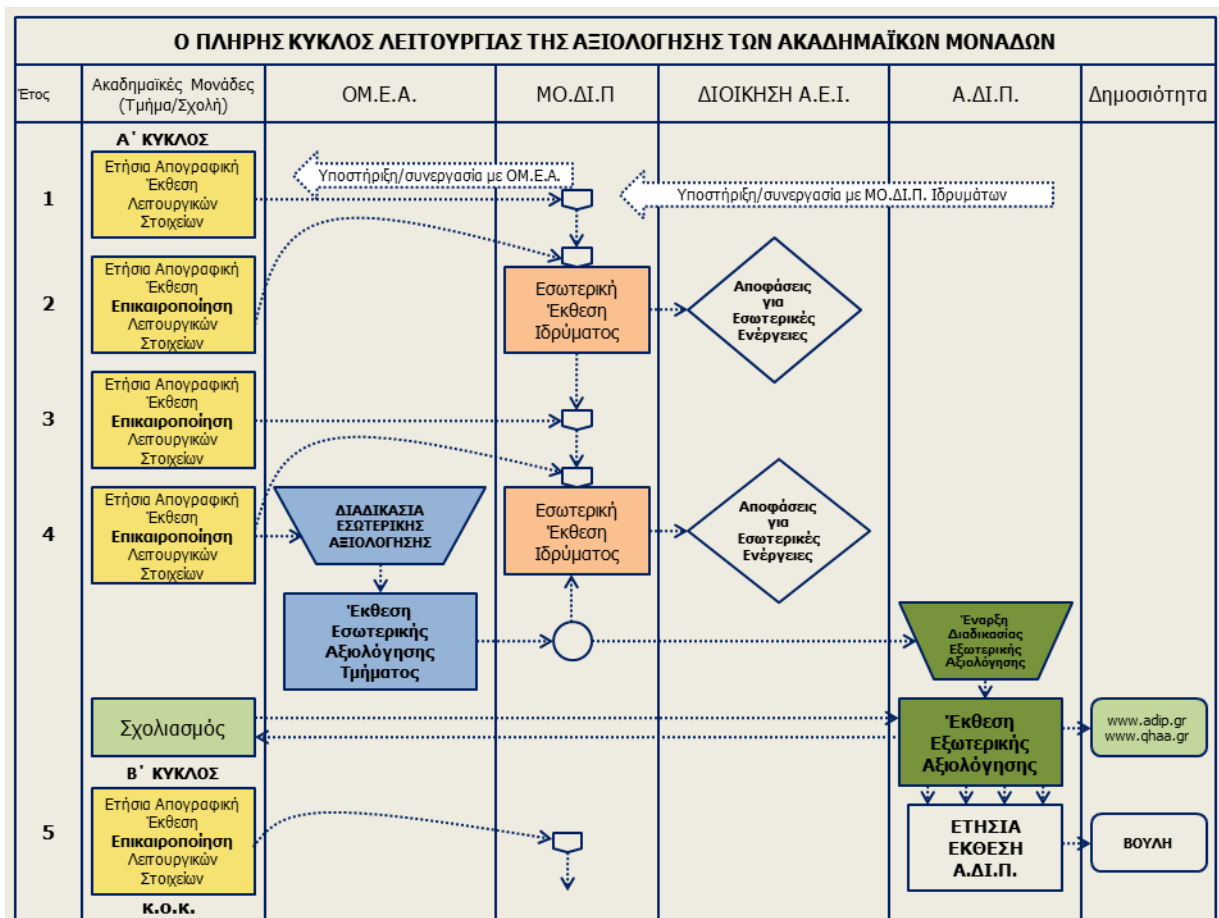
Ο ΠΛΗΡΗΣ ΚΥΚΛΟΣ ΛΕΙΤΟΥΡΓΙΑΣ ΤΗΣ ΑΞΙΟΛΟΓΗΣΗΣ ΤΩΝ ΑΚΑΔΗΜΑΪΚΩΝ ΜΟΝΑΔΩΝ

| Έτος | Ακαδημαϊκές Μονάδες (Τμήμα/Σχολή) | ΟΜ.Ε.Α. | ΜΟ.ΔΙ.Π | ΔΙΟΙΚΗΣΗ Α.Ε.Ι. | Α.ΔΙ.Π. | Δημοσιότητα |
|---|---|---|---|---|---|---|

Α΄ ΚΥΚΛΟΣ

1

Ετήσια Απογραφική Έκθεση Λειτουργικών Στοιχείων

Υποστήριξη/συνεργασία με ΟΜ.Ε.Α.

Υποστήριξη/συνεργασία με ΜΟ.ΔΙ.Π. Ιδρυμάτων

2

Ετήσια Απογραφική Έκθεση Επικαιροποίηση Λειτουργικών Στοιχείων

Εσωτερική Έκθεση Ιδρύματος

Αποφάσεις για Εσωτερικές Ενέργειες

3

Ετήσια Απογραφική Έκθεση Επικαιροποίηση Λειτουργικών Στοιχείων

4

Ετήσια Απογραφική Έκθεση Επικαιροποίηση Λειτουργικών Στοιχείων

ΔΙΑΔΙΚΑΣΙΑ ΕΣΩΤΕΡΙΚΗΣ ΑΞΙΟΛΟΓΗΣΗΣ

Εσωτερική Έκθεση Ιδρύματος

Αποφάσεις για Εσωτερικές Ενέργειες

Έκθεση Εσωτερικής Αξιολόγησης Τμήματος

Έναρξη Διαδικασίας Εξωτερικής Αξιολόγησης

Σχολιασμός

Έκθεση Εξωτερικής Αξιολόγησης

www.adip.gr
www.qhaa.gr

Β΄ ΚΥΚΛΟΣ

5

Ετήσια Απογραφική Έκθεση Επικαιροποίηση Λειτουργικών Στοιχείων

ΕΤΗΣΙΑ ΕΚΘΕΣΗ Α.ΔΙ.Π.

ΒΟΥΛΗ

κ.ο.κ.